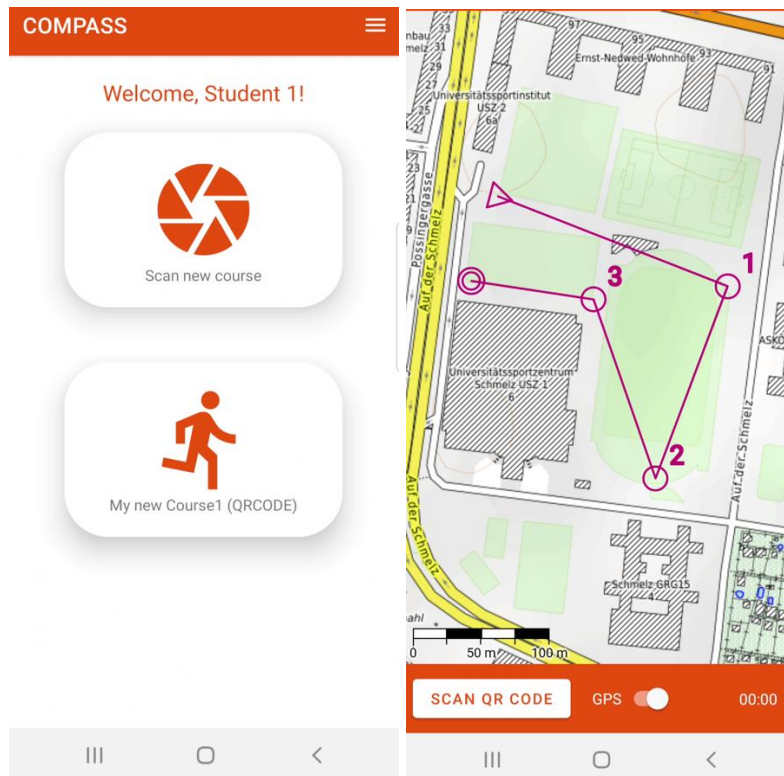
COMPASS

Welcome, Student 1!

Scan new course

My new Course1 (QRCODE)

33
31
29
27
25
97
95
93
Ernst-Nedwed-Wohnhöfe
nbau
melz
Universitätssportinstitut
USZ 2
6a
Possingergasse
Auf der Schmelz
1
3
2
ASKÖ
Universitätssportzentrum
Schmelz USZ 1
6
Auf der Schmelz
Auf der Schmelz
Schmelz GRG15
4
ahl
0
50 m
100 m

SCAN QR CODE
GPS
00:00